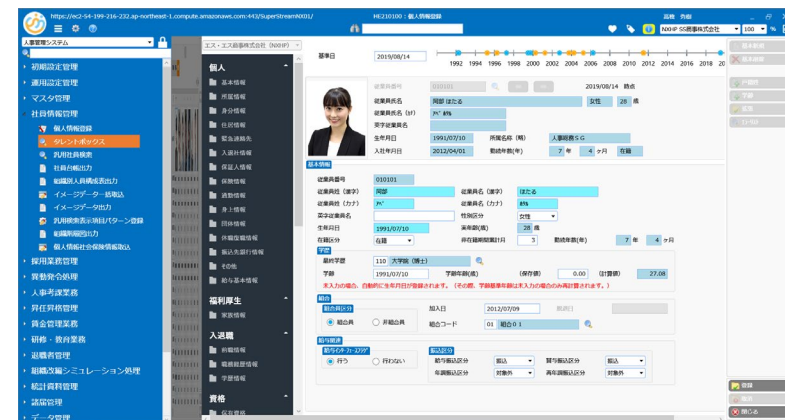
https://ec2-54-199-216-232.ap-northeast-1.compute.amazonaws.com:443/SuperStreamNX01/

HE210100：個人情報登録

人事管理システム

初期設定管理
運用設定管理
マスタ管理
社員情報管理
個人情報登録
タレントボックス
汎用社員検索
社員台帳出力
組織別人員構成表出力
イメージデータ一括取込
イメージデータ出力
汎用検索表示項目パターン登録
組織階層図出力
個人情報社会保険情報取込
採用業務管理
異動発令管理
人事考課業務
昇任昇格管理
賞金管理業務
研修・教育業務
退職者管理
組織改編シミュレーション処理
統計資料管理
諸届管理
データ管理

エス・エス薬品株式会社（NXHP）

個人
基本情報
所属情報
身分情報
住所情報
緊急連絡先
入退社情報
保証人情報
保険情報
通勤情報
身上情報
同居情報
休職記録情報
振込先銀行情報
その他
給与基本情報

福利厚生
家族情報

入退職
前職情報
職務経歴情報
学歴情報

資格

基準日 2019/08/14

1992 1994 1996 1998 2000 2002 2004 2006 2008 2010 2012 2014 2016 2018 20

従業員番号 010101
2019/08/14 時点
従業員氏名 岡部 ほたる 女性 28 歳
従業員氏名（ｶﾅ） ｵｶﾍﾞ ﾎﾀﾙ
英字従業員名
生年月日 1991/07/10 所属名称（略） 人事総務ＳＧ
入社年月日 2012/04/01 勤続年数(年) 7 年 4 ヶ月 在籍

基本情報
従業員番号 010101
従業員姓（漢字） 岡部 従業員名（漢字） ほたる
従業員姓（カナ） ｵｶﾍﾞ 従業員名（カナ） ﾎﾀﾙ
英字従業員名 性別区分 女性
生年月日 1991/07/10 満年齢(歳) 28 歳
在籍区分 在籍 非在籍期間累計月 3 勤続年数(年) 7 年 4 ヶ月

学歴
最終学歴 110 大学院（博士）
学齢 1991/07/10 学齢年齢(歳) (保存値) 0.00 (計算値) 27.08
未入力の場合、自動的に生年月日が登録されます。（その際、学齢基準年齢は未入力の場合のみ再計算されます。）

組合
組合員区分
組合員 非組合員
加入日 2012/07/09 脱退日
組合コード 01 組合０１

給与関連
給与ｲﾝﾀｰﾌｪｰｽ入力
行う 行わない
振込区分
給与振込区分 振込 賞与振込区分 振込
年調振込区分 対象外 再年調振込区分 対象外

基本新規
基本削除
戸籍照
予約
変更
ｺﾒﾝﾄ

登録
戻る
閉じる

NXHP SS薬品株式会社
100 %